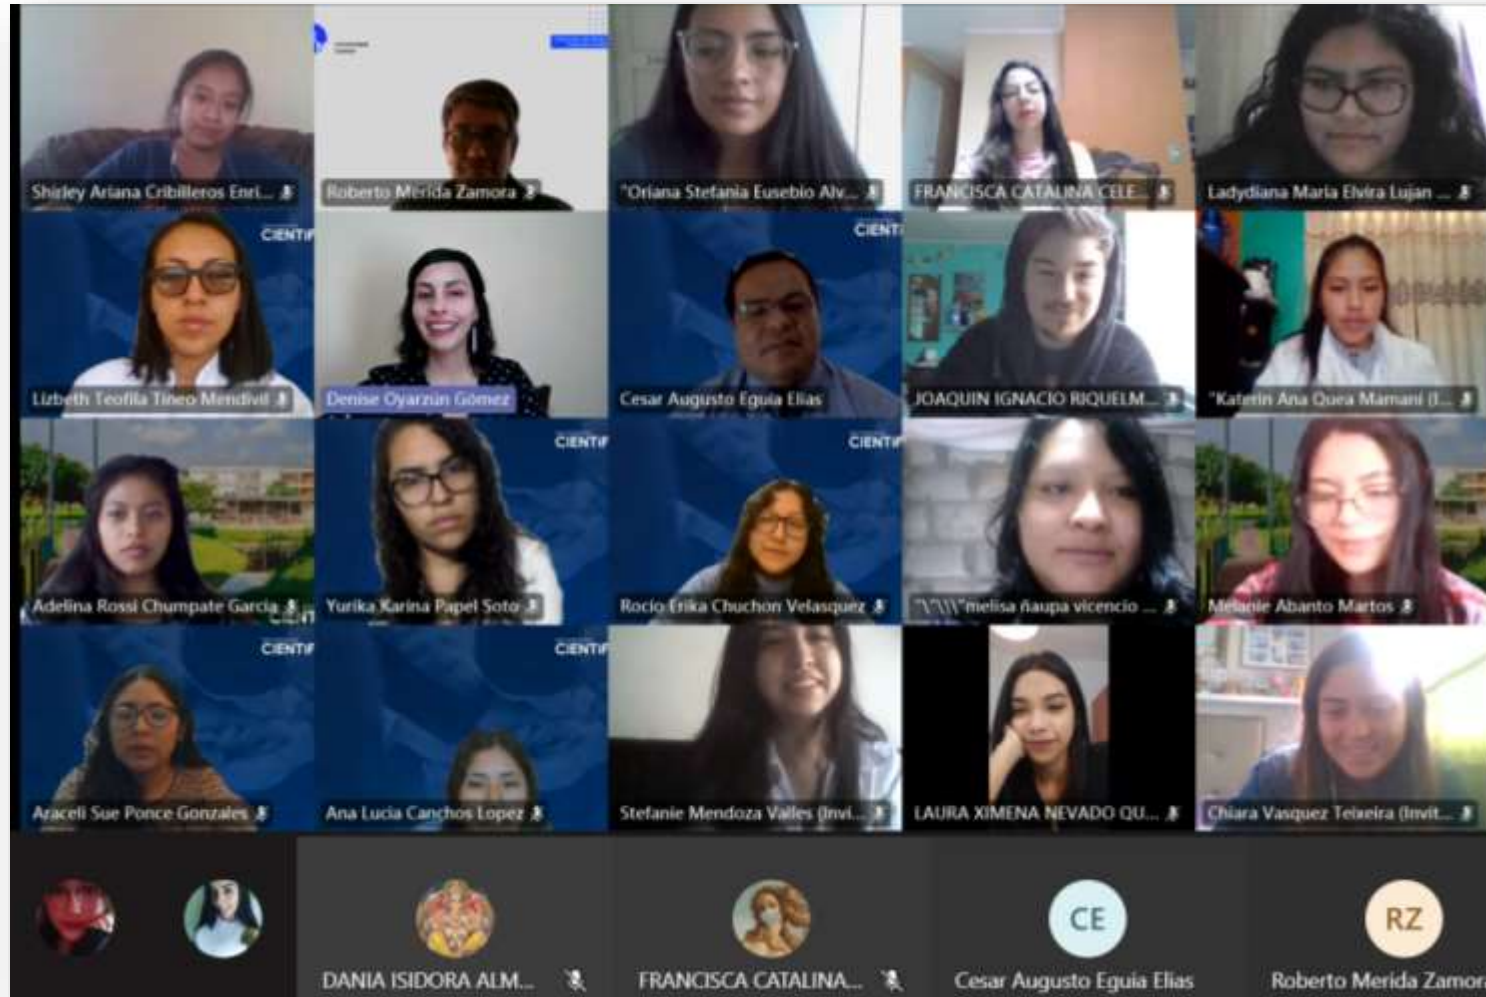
Shirley Ariana Cribilleros Enri...
Roberto Merida Zamora
"Oriana Stefania Eusebio Alv...
FRANCISCA CATALINA CELE...
Ladydiana Maria Elvira Lujan ...

CIENTI
Lizbeth Teofila Tineo Mendivil
Denise Oyarzún Gómez
CIENTI
Cesar Augusto Eguia Elias
JOAQUIN IGNACIO RIQUELM...
"Katerin Ana Quea Mamani (I...

Adelina Rossi Chumpate Garcia
CIENTI
Yurika Karina Papel Soto
CIENTI
Rocio Erika Chuchon Velasquez
"\"\\\"melisa ñaupa vicencio ...
Melanie Abanto Martos

CIENTI
Araceli Sue Ponce Gonzales
CIENTI
Ana Lucia Canchos Lopez
Stefanie Mendoza Valles (Invi...
LAURA XIMENA NEVADO QU...
Chiara Vasquez Teixeira (Invit...

DANIA ISIDORA ALM...
FRANCISCA CATALINA...
CE
Cesar Augusto Eguia Elias
RZ
Roberto Merida Zamor